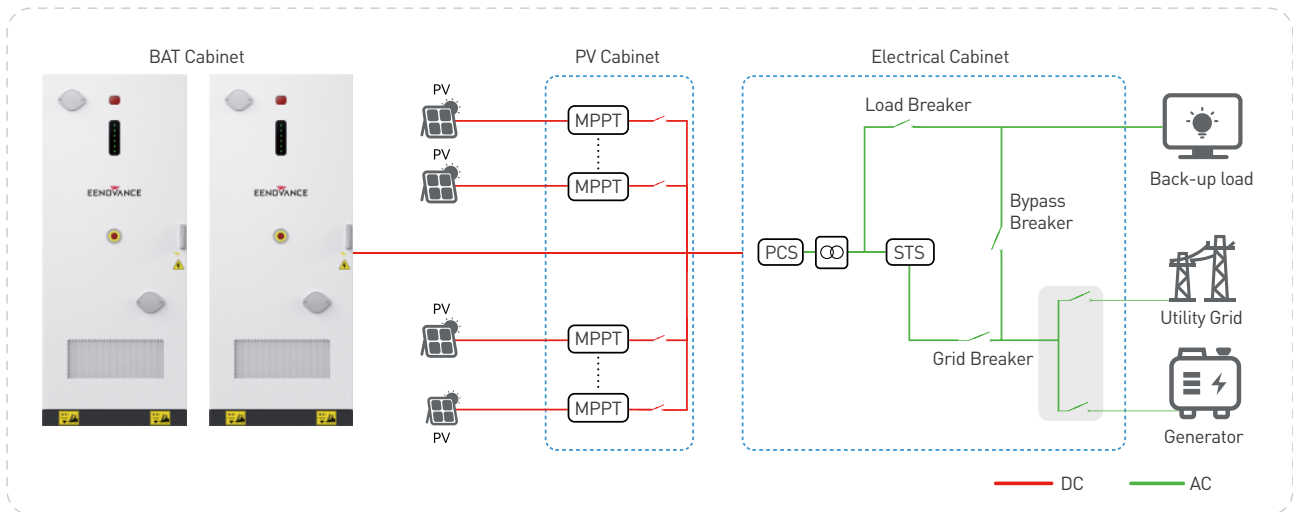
BAT Cabinet

EENOVANCE

EENOVANCE

PV Cabinet

PV

MPPT

PV

MPPT

PV

MPPT

PV

MPPT

Electrical Cabinet

Load Breaker

PCS

STS

Bypass Breaker

Grid Breaker

Back-up load

Utility Grid

Generator

DC

AC